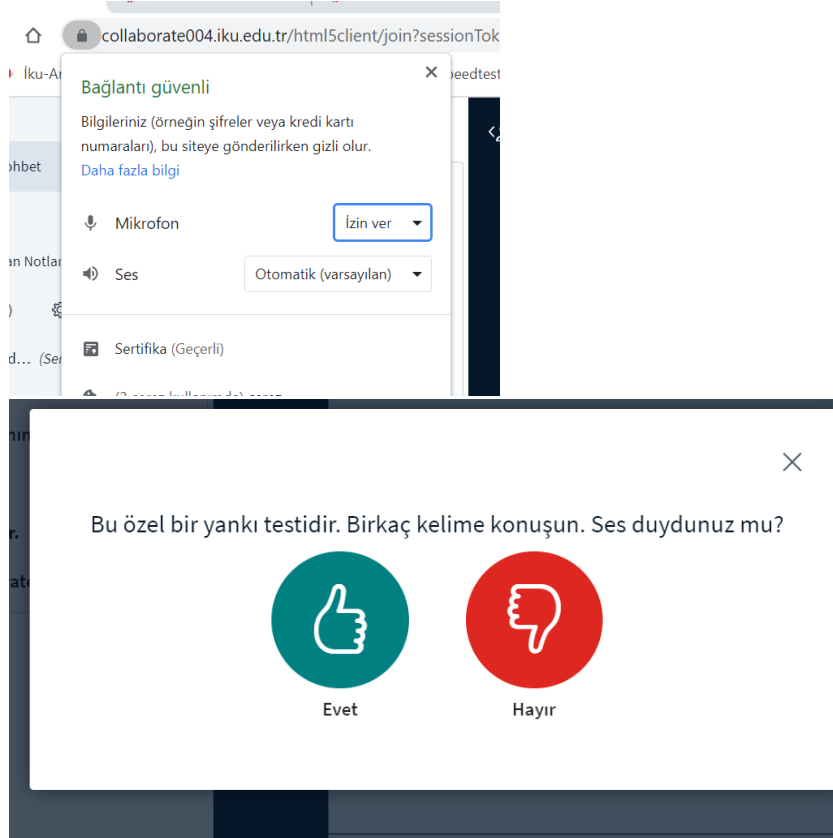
collaborate004.iku.edu.tr/html5client/join?sessionTok

İku-A

peedtest

Bağlantı güvenli

×

Bilgileriniz (örneğin şifreler veya kredi kartı numaraları), bu siteye gönderilirken gizli olur.

Daha fazla bilgi

ohbet

Mikrofon

İzin ver

an Notlar

Ses

Otomatik (varsayılan)

d... (Se

Sertifika (Geçerli)

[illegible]

×

Bu özel bir yankı testidir. Birkaç kelime konuşun. Ses duydunuz mu?

Evet

Hayır